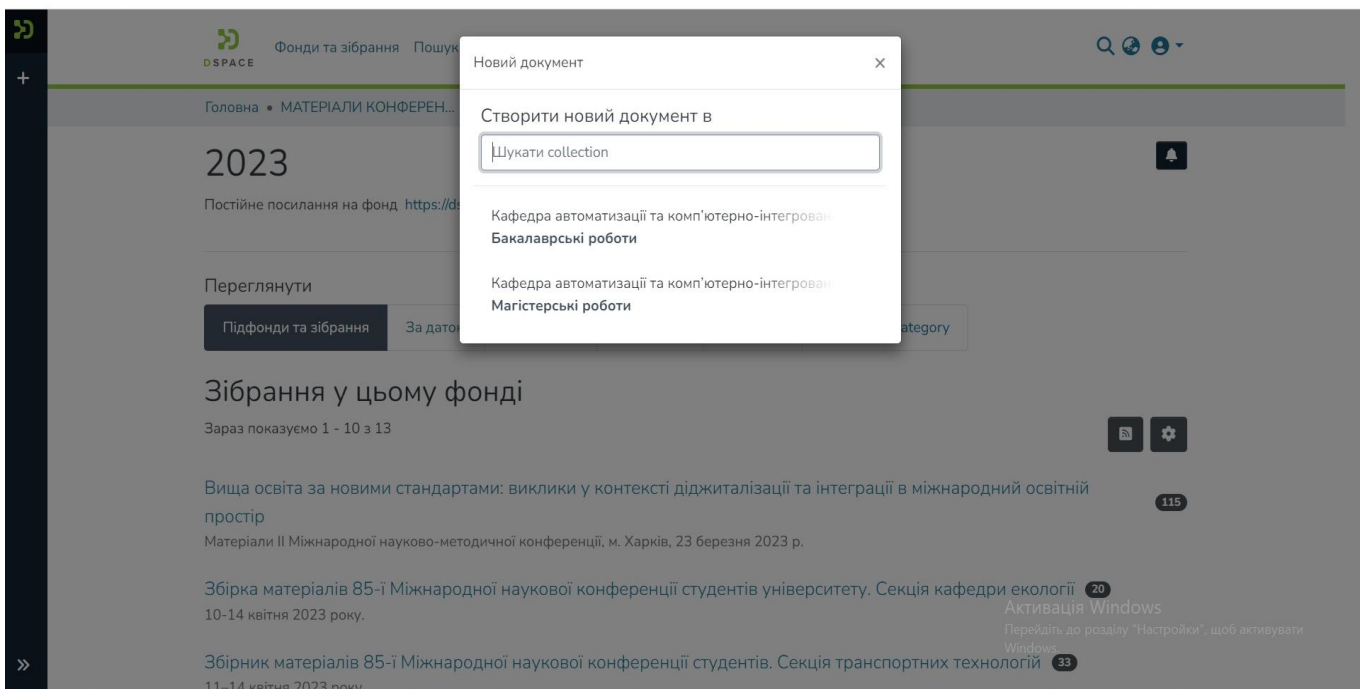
+

DSPACE Фонди та зібрання Пошук

Новий документ ×

Створити новий документ в

Шукати collection

Кафедра автоматизації та комп'ютерно-інтегрован
Бакалаврські роботи

Кафедра автоматизації та комп'ютерно-інтегрован
Магістерські роботи

Головна • МАТЕРІАЛИ КОНФЕРЕН...

2023

Постійне посилання на фонд https://d

Переглянути

Підфонди та зібрання За дато ategory

Зібрання у цьому фонді

Зараз показуємо 1 - 10 з 13

Вища освіта за новими стандартами: виклики у контексті діджиталізації та інтеграції в міжнародний освітній простір 115
Матеріали ІІ Міжнародної науково-методичної конференції, м. Харків, 23 березня 2023 р.

Збірка матеріалів 85-ї Міжнародної наукової конференції студентів університету. Секція кафедри екології 20
10-14 квітня 2023 року.

Активація Windows
Перейдіть до розділу "Настройки", щоб активувати Windows.

»

Збірник матеріалів 85-ї Міжнародної наукової конференції студентів. Секція транспортних технологій 33
11–14 квітня 2023 року